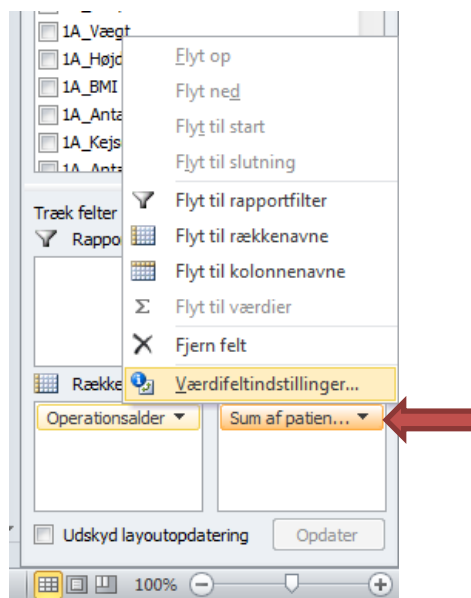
1A_Vægt
1A_Højd
1A_BMI
1A_Anta
1A_Kejs
1A_Anta

Flyt op
Flyt ned
Flyt til start
Flyt til slutning
Flyt til rapportfilter
Flyt til rækkenavne
Flyt til kolonnenavne
Flyt til værdier
Fjern felt
Værdifeltindstillinger...

Træk felter
Rappo

Række

Operationsalder
Sum af patien...

Udskyd layoutopdatering
Opdater

100%